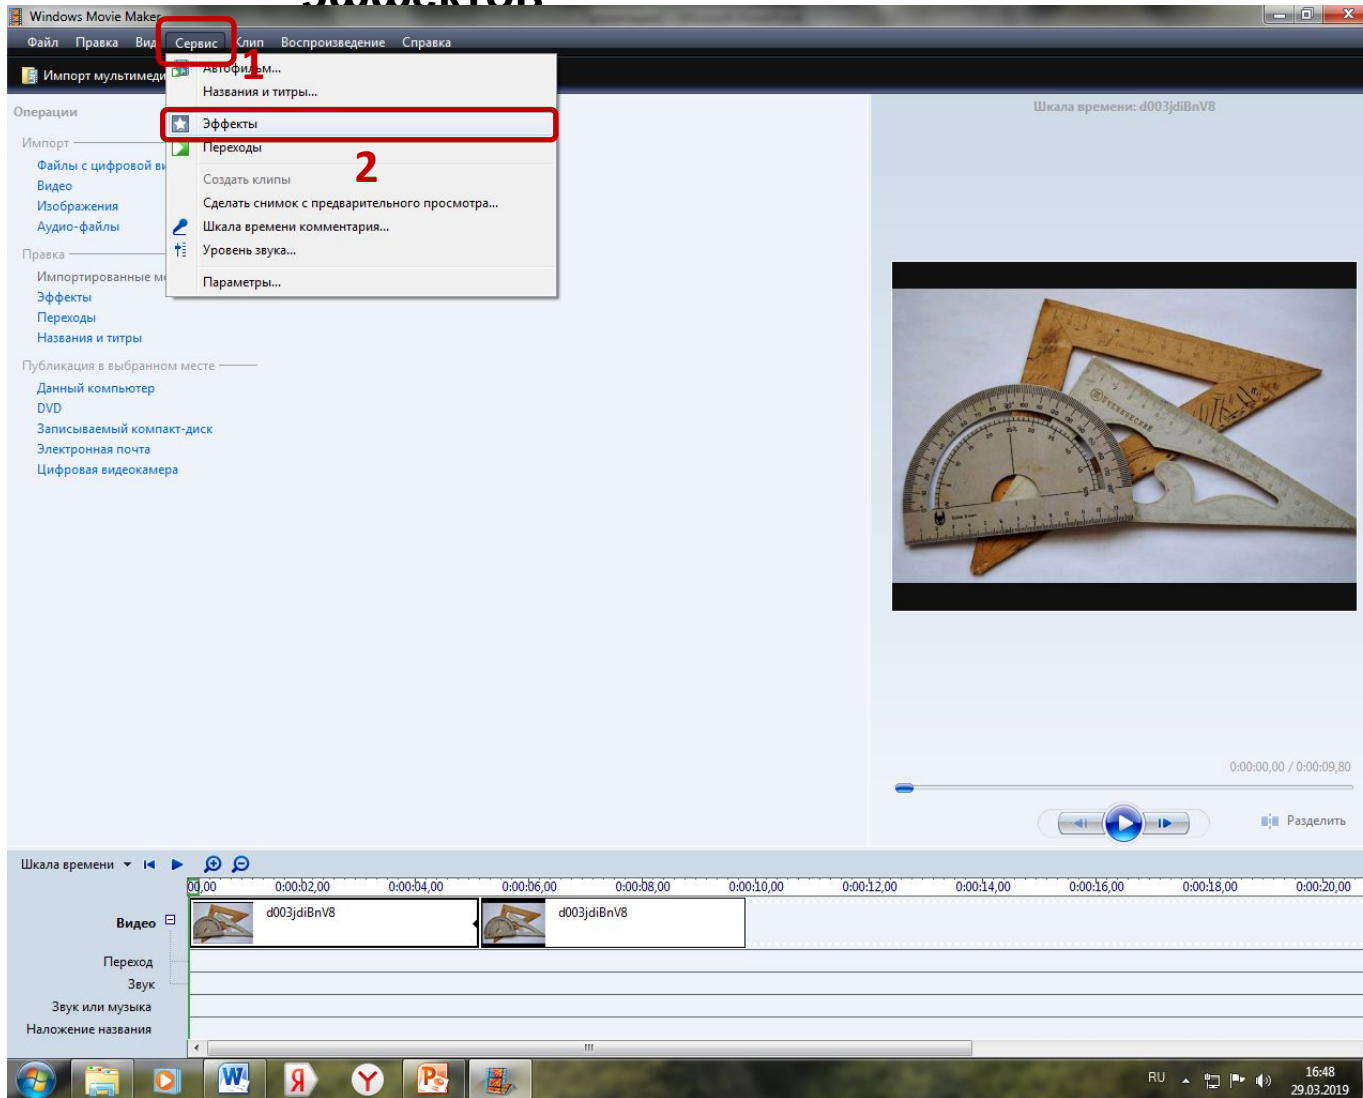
Windows Movie Maker

Файл Правка Вид Сервис Клип Воспроизведение Справка

Импорт мультимеди

Автофильм...
Названия и титры...
Эффекты
Переходы
Создать клипы
Сделать снимок с предварительного просмотра...
Шкала времени комментария...
Уровень звука...
Параметры...

1

2

Операции

Импорт
Файлы с цифровой ви
Видео
Изображения
Аудио-файлы

Правка
Импортированные м
Эффекты
Переходы
Названия и титры

Публикация в выбранном месте
Данный компьютер
DVD
Записываемый компакт-диск
Электронная почта
Цифровая видеокамера

Шкала времени: d003jdiBnV8

0:00:00,00 / 0:00:09,80

Разделить

Шкала времени

00,00 0:00:02,00 0:00:04,00 0:00:06,00 0:00:08,00 0:00:10,00 0:00:12,00 0:00:14,00 0:00:16,00 0:00:18,00 0:00:20,00

Видео
d003jdiBnV8
d003jdiBnV8
Переход
Звук
Звук или музыка
Наложение названия

RU 16:48 29.03.2019